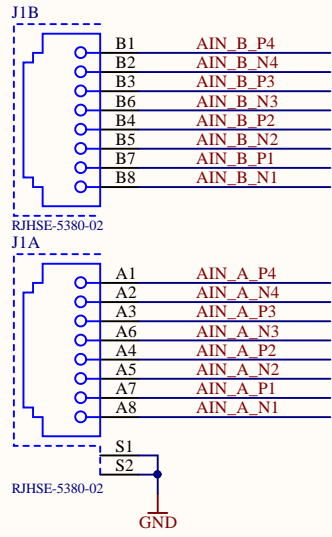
J1B

B1 AIN_B_P4
B2 AIN_B_N4
B3 AIN_B_P3
B6 AIN_B_N3
B4 AIN_B_P2
B5 AIN_B_N2
B7 AIN_B_P1
B8 AIN_B_N1

RJHSE-5380-02

J1A

A1 AIN_A_P4
A2 AIN_A_N4
A3 AIN_A_P3
A6 AIN_A_N3
A4 AIN_A_P2
A5 AIN_A_N2
A7 AIN_A_P1
A8 AIN_A_N1

S1
S2

RJHSE-5380-02

GND